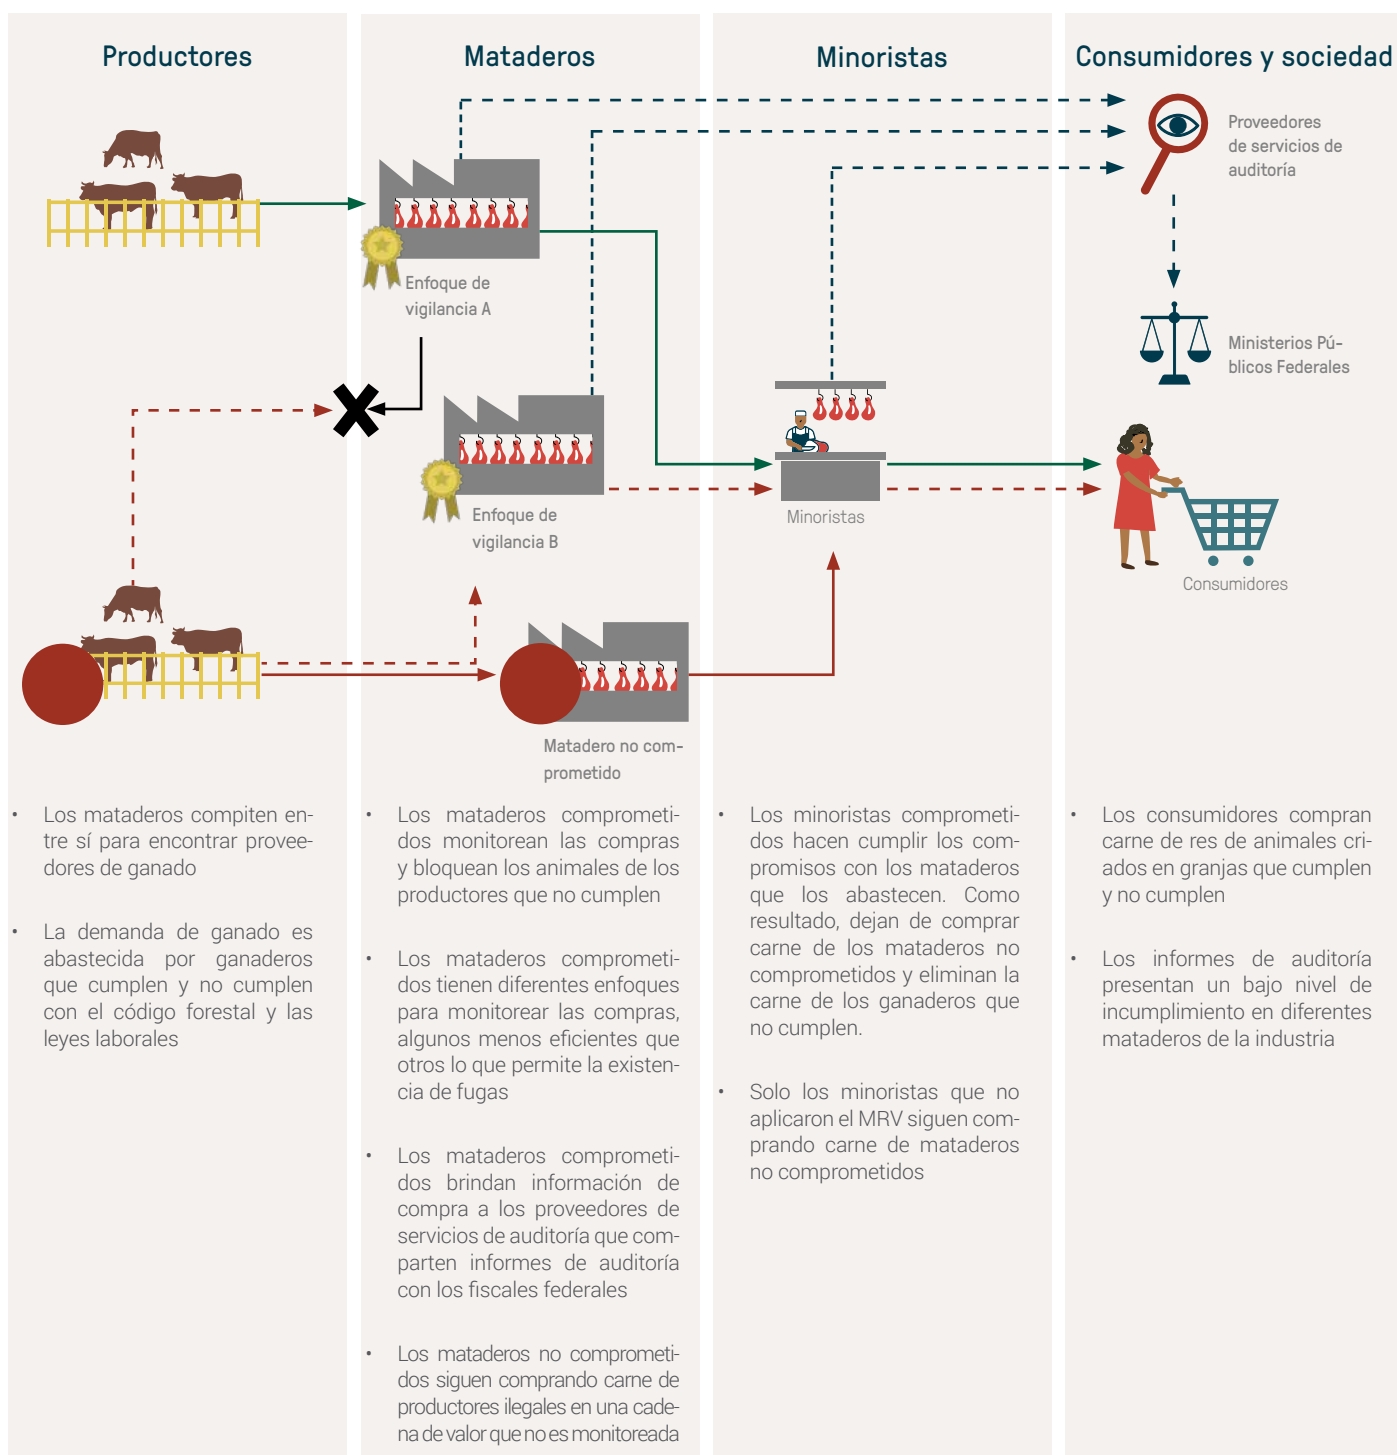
Productores

Mataderos

Minoristas

Consumidores y sociedad

Proveedores de servicios de auditoría

Enfoque de vigilancia A

Ministerios Públicos Federales

Enfoque de vigilancia B

Minoristas

Consumidores

Matadero no comprometido

• Los mataderos compiten entre sí para encontrar proveedores de ganado

• La demanda de ganado es abastecida por ganaderos que cumplen y no cumplen con el código forestal y las leyes laborales

• Los mataderos comprometidos monitorean las compras y bloquean los animales de los productores que no cumplen

• Los mataderos comprometidos tienen diferentes enfoques para monitorear las compras, algunos menos eficientes que otros lo que permite la existencia de fugas

• Los mataderos comprometidos brindan información de compra a los proveedores de servicios de auditoría que comparten informes de auditoría con los fiscales federales

• Los mataderos no comprometidos siguen comprando carne de productores ilegales en una cadena de valor que no es monitoreada

• Los minoristas comprometidos hacen cumplir los compromisos con los mataderos que los abastecen. Como resultado, dejan de comprar carne de los mataderos no comprometidos y eliminan la carne de los ganaderos que no cumplen.

• Solo los minoristas que no aplicaron el MRV siguen comprando carne de mataderos no comprometidos

• Los consumidores compran carne de res de animales criados en granjas que cumplen y no cumplen

• Los informes de auditoría presentan un bajo nivel de incumplimiento en diferentes mataderos de la industria